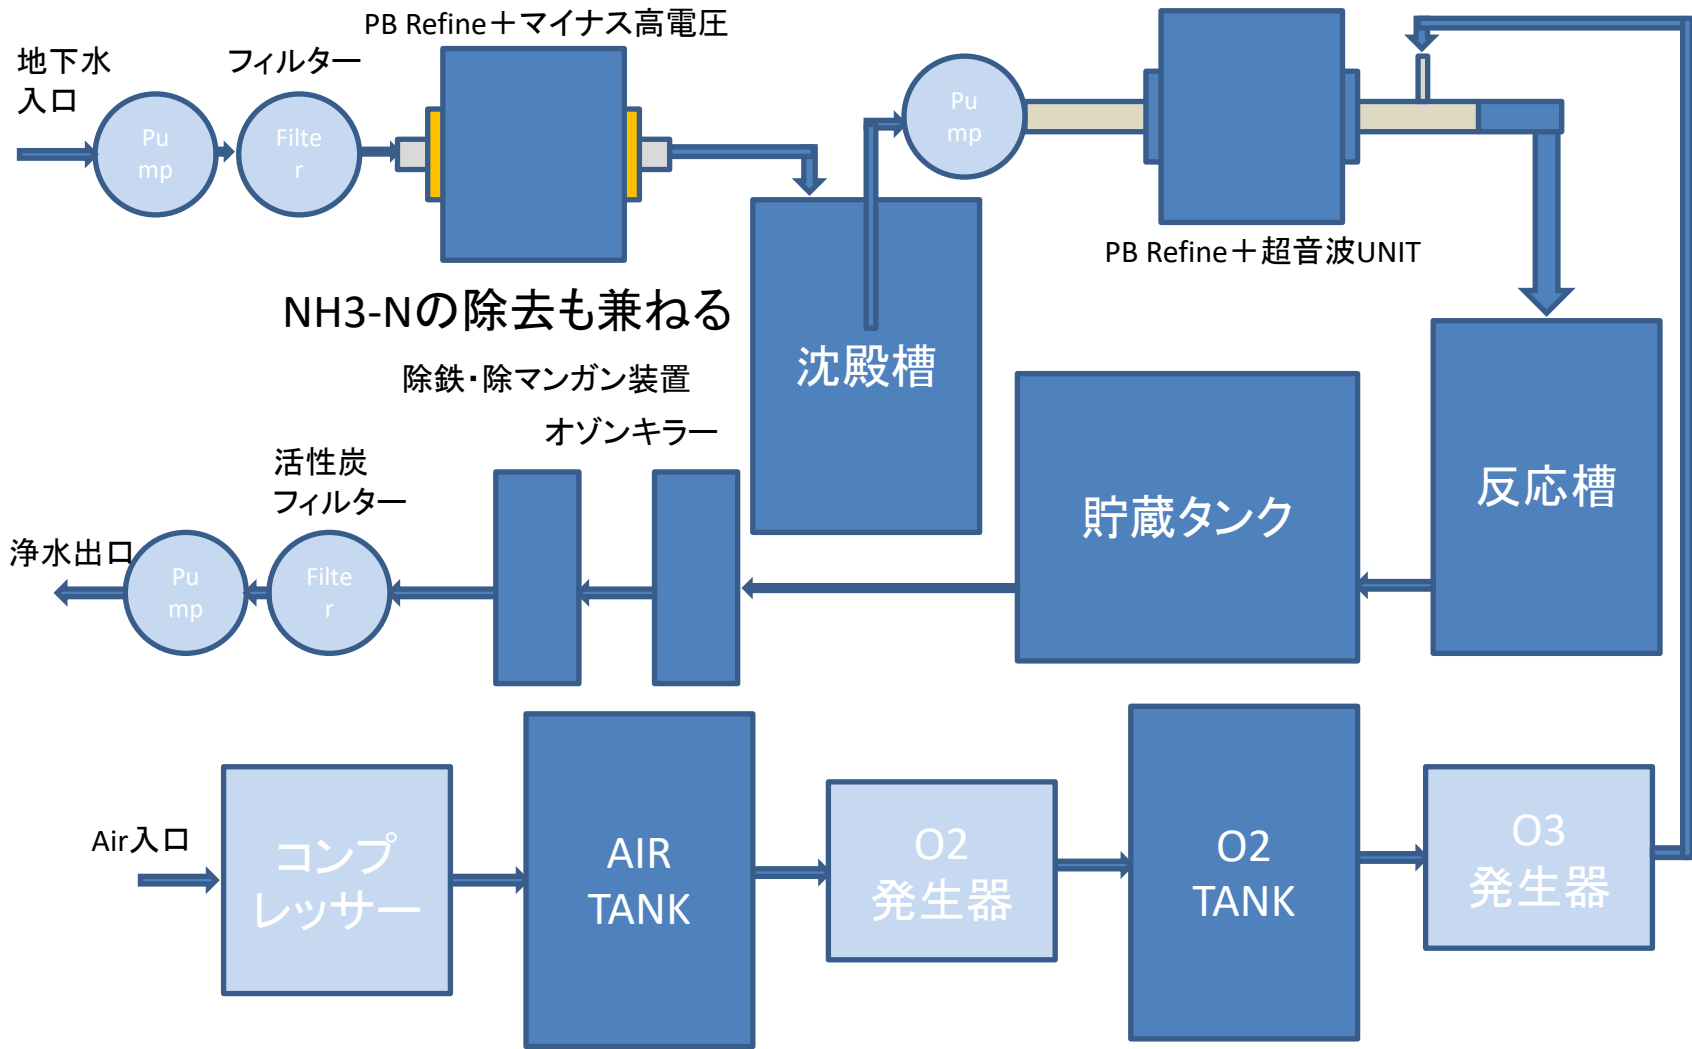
地下水
入口

Pu
mp

フィルター

Filte
r

PB Refine＋マイナス高電圧

Pu
mp

PB Refine＋超音波UNIT

NH3-Nの除去も兼ねる

沈殿槽

除鉄･除マンガン装置

オゾンキラー

活性炭
フィルター

浄水出口

Pu
mp

Filte
r

貯蔵タンク

反応槽

Air入口

コンプ
レッサー

AIR
TANK

O2
発生器

O2
TANK

O3
発生器